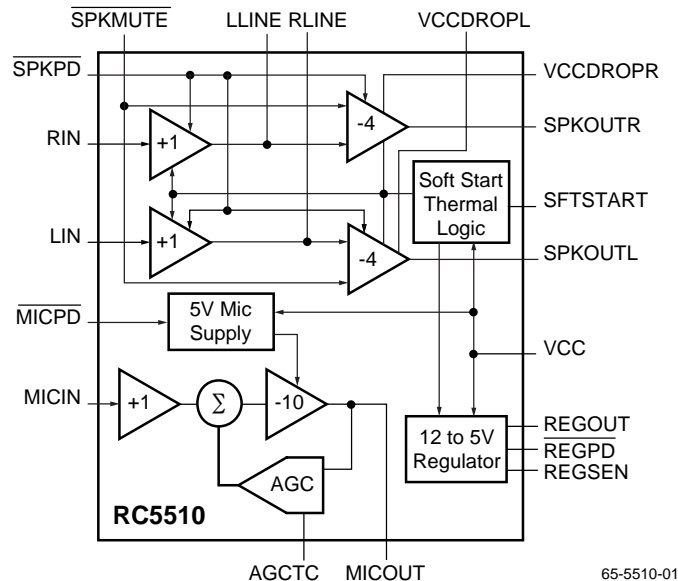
$\overline{\text{SPKMUTE}}$
LLINE
RLINE
VCCDROPL
$\overline{\text{SPKPD}}$
VCCDROPR
RIN
+1
-4
SPKOUTR
Soft Start Thermal Logic
SFTSTART
LIN
+1
-4
SPKOUTL
$\overline{\text{MICPD}}$
5V Mic Supply
VCC
MICIN
+1
$\Sigma$
-10
12 to 5V Regulator
REGOUT
$\overline{\text{REGPD}}$
REGSEN
AGC
RC5510
AGCTC
MICOUT
65-5510-01